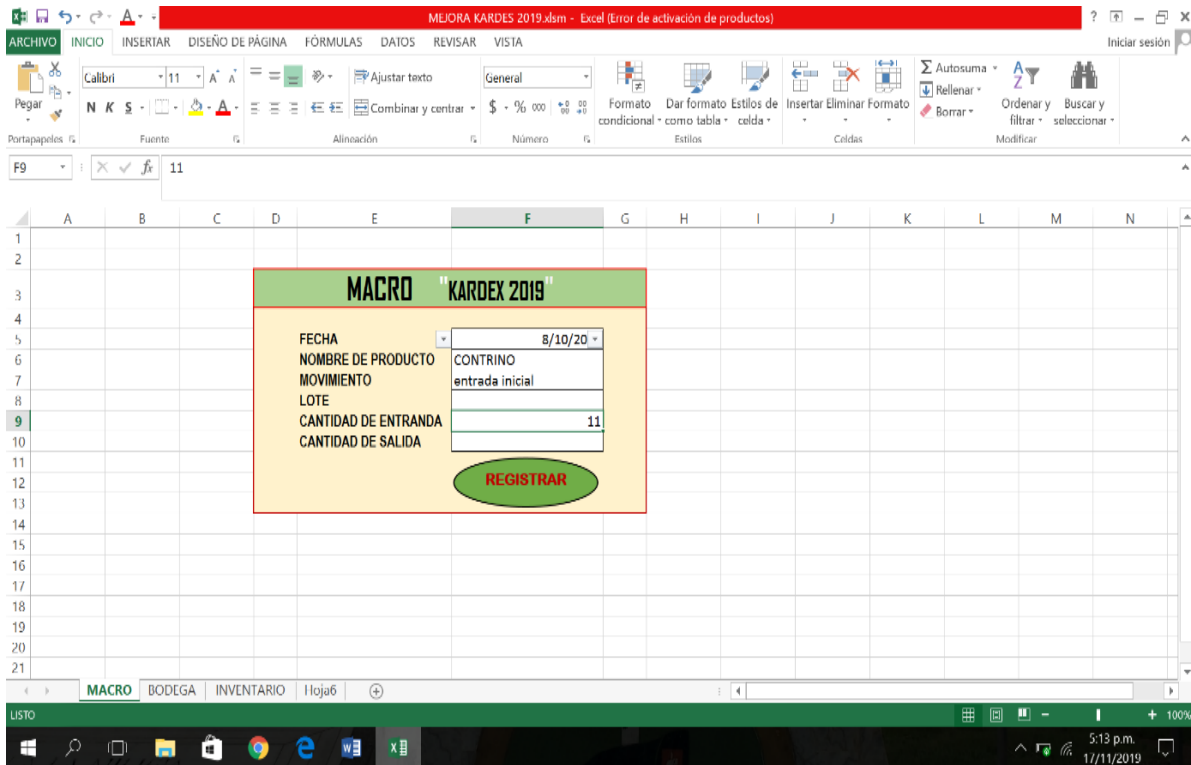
MEJORA KARDES 2019.xlsm - Excel (Error de activación de productos)

ARCHIVO INICIO INSERTAR DISEÑO DE PÁGINA FÓRMULAS DATOS REVISAR VISTA Iniciar sesión

Pegar Calibri 11 N K S Ajustar texto Combinar y centrar General $ % 000 Formato condicional Dar formato como tabla Estilos de celda Insertar Eliminar Formato Σ Autosuma Rellenar Borrar Ordenar y filtrar Buscar y seleccionar

Portapapeles Fuente Alineación Número Estilos Celdas Modificar

F9 $f_x$ 11

| | A | B | C | D | E | F | G | H | I | J | K | L | M | N |
|---|---|---|---|---|---|---|---|---|---|---|---|---|---|---|
| 1 | | | | | | | | | | | | | | |
| 2 | | | | | | | | | | | | | | |
| 3 | | | | | MACRO | "KARDEX 2019" | | | | | | | | |
| 4 | | | | | | | | | | | | | | |
| 5 | | | | | FECHA | 8/10/20 | | | | | | | | |
| 6 | | | | | NOMBRE DE PRODUCTO | CONTRINO | | | | | | | | |
| 7 | | | | | MOVIMIENTO | entrada inicial | | | | | | | | |
| 8 | | | | | LOTE | | | | | | | | | |
| 9 | | | | | CANTIDAD DE ENTRANDA | 11 | | | | | | | | |
| 10 | | | | | CANTIDAD DE SALIDA | | | | | | | | | |
| 11 | | | | | | | | | | | | | | |
| 12 | | | | | | REGISTRAR | | | | | | | | |
| 13 | | | | | | | | | | | | | | |
| 14 | | | | | | | | | | | | | | |
| 15 | | | | | | | | | | | | | | |
| 16 | | | | | | | | | | | | | | |
| 17 | | | | | | | | | | | | | | |
| 18 | | | | | | | | | | | | | | |
| 19 | | | | | | | | | | | | | | |
| 20 | | | | | | | | | | | | | | |
| 21 | | | | | | | | | | | | | | |

MACRO BODEGA INVENTARIO Hoja6

LISTO 100%

5:13 p.m. 17/11/2019